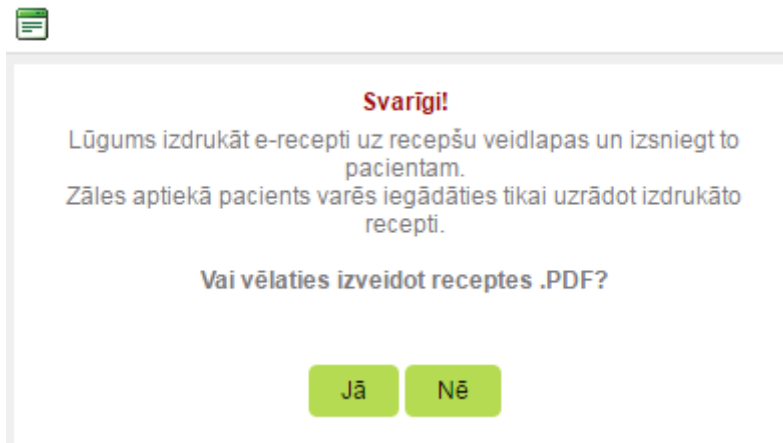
Svarīgi!

Lūgums izdrukāt e-recepti uz recepšu veidlapas un izsniegt to pacientam.
Zāles aptiekā pacients varēs iegādāties tikai uzrādot izdrukāto recepti.

Vai vēlaties izveidot receptes .PDF?

Jā

Nē